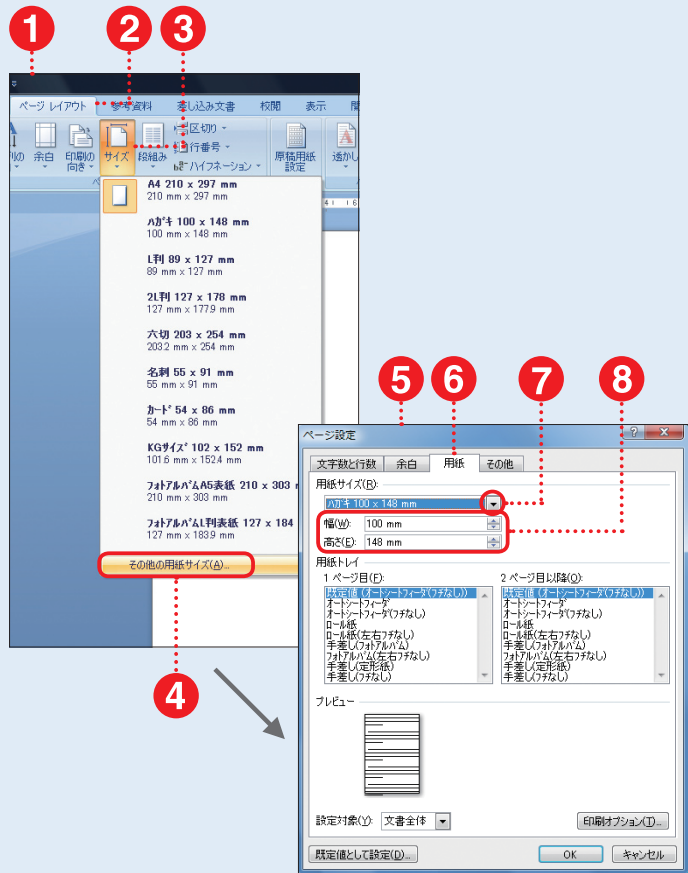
1
2
3
ページ レイアウト
参考資料
差し込み文書
校閲
表示
余白
印刷の向き
サイズ
段組み
区切り
行番号
ハイフネーション
原稿用紙設定
透かし
A4 210 x 297 mm
210 mm x 297 mm
ハガキ 100 x 148 mm
100 mm x 148 mm
L判 89 x 127 mm
89 mm x 127 mm
2L判 127 x 178 mm
127 mm x 177.9 mm
六切 203 x 254 mm
203.2 mm x 254 mm
名刺 55 x 91 mm
55 mm x 91 mm
カード 54 x 86 mm
54 mm x 86 mm
KGサイズ 102 x 152 mm
101.6 mm x 152.4 mm
フォトアルバムA5表紙 210 x 303 m
210 mm x 303 mm
フォトアルバムL判表紙 127 x 184
127 mm x 183.9 mm
その他の用紙サイズ(A)...
4
5
6
7
8
ページ設定
文字数と行数
余白
用紙
その他
用紙サイズ(R):
ハガキ 100 x 148 mm
幅(W): 100 mm
高さ(E): 148 mm
用紙トレイ
1 ページ目(F):
既定値 (オートシートフィーダ(フチなし))
オートシートフィーダ
オートシートフィーダ(フチなし)
ロール紙
ロール紙(左右フチなし)
手差し(フォトアルバム)
フォトアルバム(左右フチなし)
手差し(定形紙)
手差し(フチなし)
2 ページ目以降(O):
既定値 (オートシートフィーダ(フチなし))
オートシートフィーダ
オートシートフィーダ(フチなし)
ロール紙
ロール紙(左右フチなし)
手差し(フォトアルバム)
フォトアルバム(左右フチなし)
手差し(定形紙)
手差し(フチなし)
プレビュー
設定対象(Y): 文書全体
印刷オプション(T)...
既定値として設定(D)...
OK
キャンセル